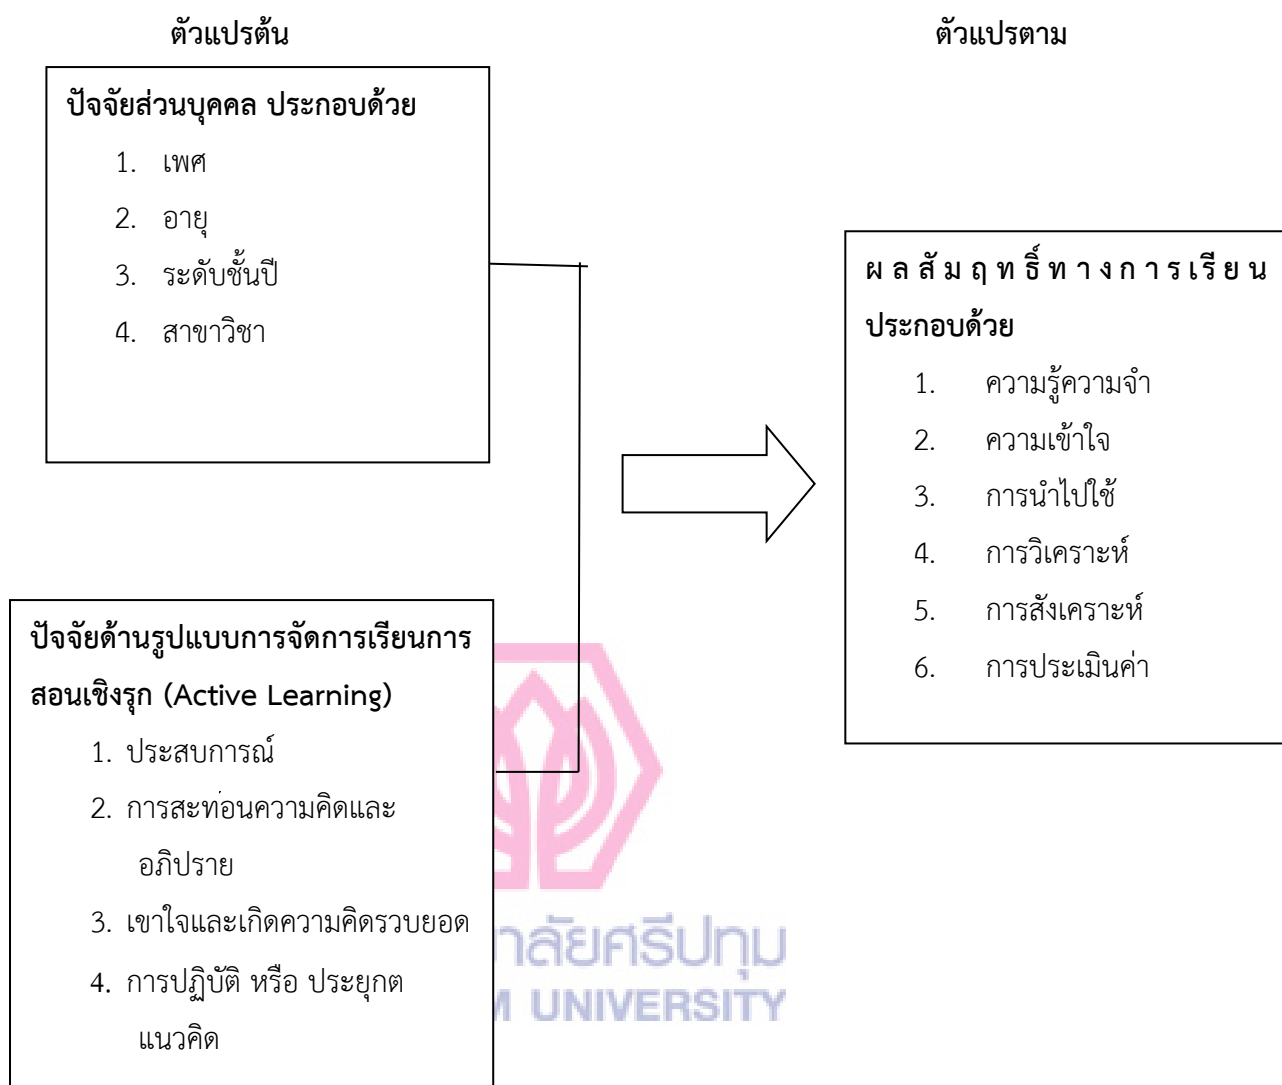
ตัวแปรต้น

ตัวแปรตาม

ปัจจัยส่วนบุคคล ประกอบด้วย

1. เพศ
2. อายุ
3. ระดับชั้นปี
4. สาขาวิชา

ผลสัมฤทธิ์ทางการเรียน ประกอบด้วย

1. ความรู้ความจำ
2. ความเข้าใจ
3. การนำไปใช้
4. การวิเคราะห์
5. การสังเคราะห์
6. การประเมินค่า

ปัจจัยด้านรูปแบบการจัดการเรียนการสอนเชิงรุก (Active Learning)

1. ประสบการณ์
2. การสะท่อนความคิดและอภิปราย
3. เขาใจและเกิดความคิดรวบยอด
4. การปฏิบัติ หรือ ประยุกตแนวคิด

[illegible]าลัยศรีปทุม
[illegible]M UNIVERSITY